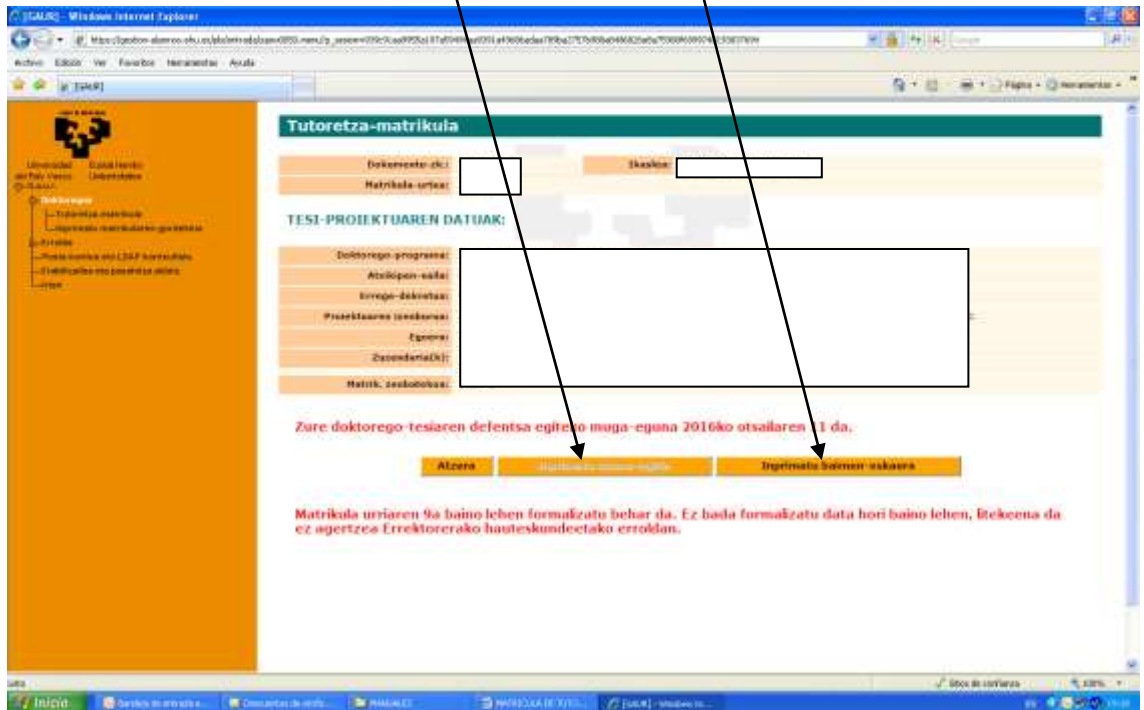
[GAUR] - Windows Internet Explorer

Archivo Edición Ver Favoritos Herramientas Ayuda

[GAUR]

Página Herramientas

Universidad del País Vasco Euskal Herriko Unibertsitatea

Doktoregoa
Tutoretza-matrikula
Inprimatu matrikularen gordetzea
Erroldak
Posta kontua eta LDAP kontsultatu
Ziurtagiriak eta pasahitza aldatu
Irten

Tutoretza-matrikula

Dokumentu-zk.:
Ikaslea:
Matrikula-urtea:

TESI-PROIEKTUAREN DATUAK:

Doktorego-programa:
Atxikipen-saila:
Errege-dekretua:
Proiektuaren izenburua:
Egoera:
Zuzendaria(k):
Matrik. zenbatekoa:

Zure doktorego-tesiaren defentsa egiteko muga-eguna 2016ko otsailaren 11 da.

Atzera
Inprimatu matrikula-orria
Inprimatu baimen-eskaera

Matrikula urriaren 9a baino lehen formalizatu behar da. Ez bada formalizatu data hori baino lehen, litekeena da ez agertzea Errektorerako hauteskundeetako erroldan.

Listo
Sitios de confianza
100%

Inicio
MATRICULA DE TUTO...
[GAUR] - Windows In...